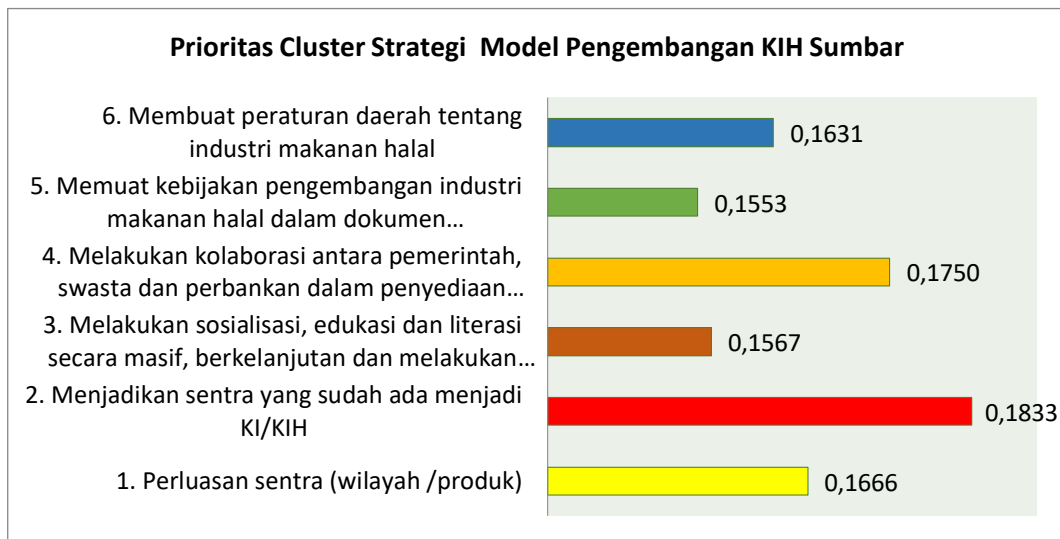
Prioritas Cluster Strategi Model Pengembangan KIH Sumbar

6. Membuat peraturan daerah tentang industri makanan halal
0,1631

5. Memuat kebijakan pengembangan industri makanan halal dalam dokumen…
0,1553

4. Melakukan kolaborasi antara pemerintah, swasta dan perbankan dalam penyediaan…
0,1750

3. Melakukan sosialisasi, edukasi dan literasi secara masif, berkelanjutan dan melakukan…
0,1567

2. Menjadikan sentra yang sudah ada menjadi KI/KIH
0,1833

1. Perluasan sentra (wilayah /produk)
0,1666